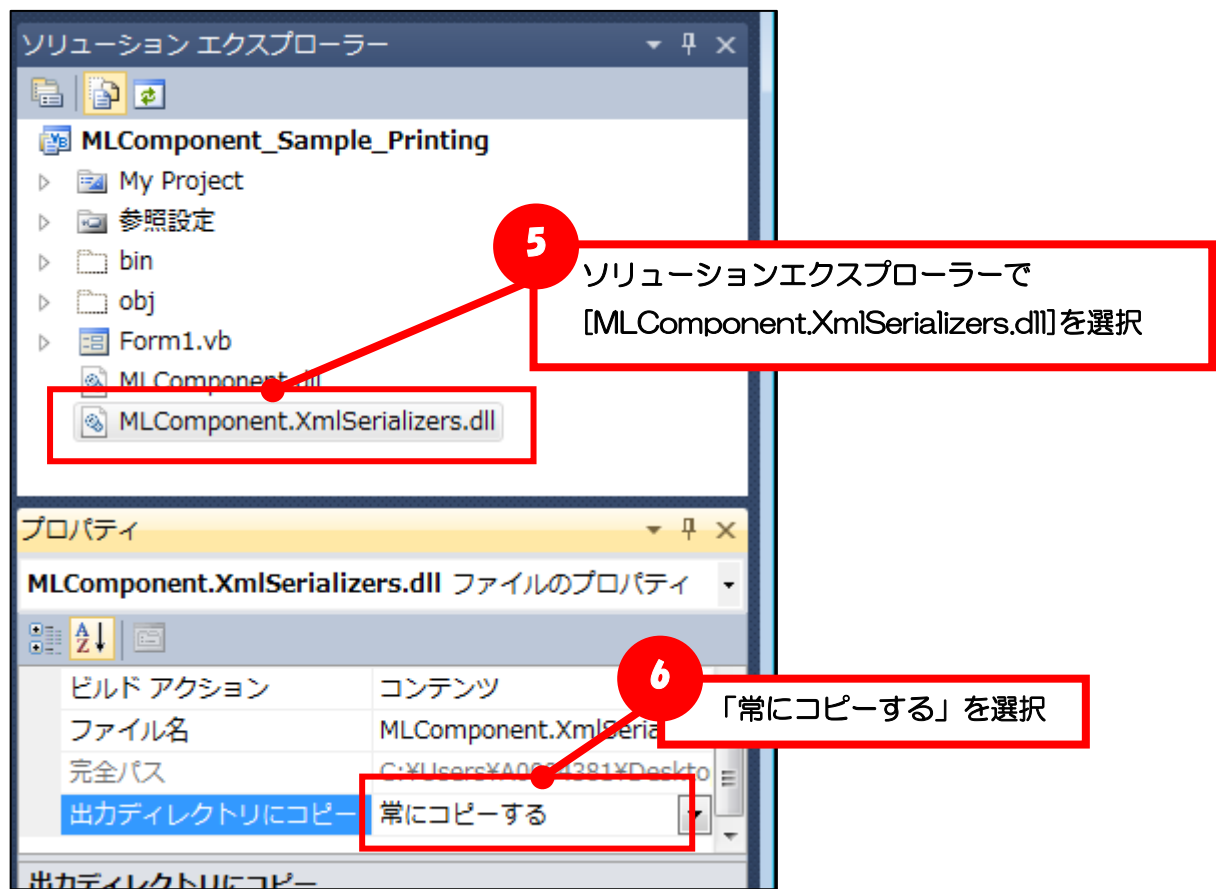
ソリューション エクスプローラー

MLComponent_Sample_Printing

My Project

参照設定

bin

obj

Form1.vb

MLComponent.dll

MLComponent.XmlSerializers.dll

5

ソリューションエクスプローラーで [MLComponent.XmlSerializers.dll]を選択

プロパティ

MLComponent.XmlSerializers.dll ファイルのプロパティ

6

「常にコピーする」を選択

| ビルド アクション | コンテンツ |
|---|---|
| ファイル名 | MLComponent.XmlSeria |
| 完全パス | C:¥Users¥A0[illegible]381¥Deskto |
| 出力ディレクトリにコピー | 常にコピーする |

出力ディレクトリにコピー